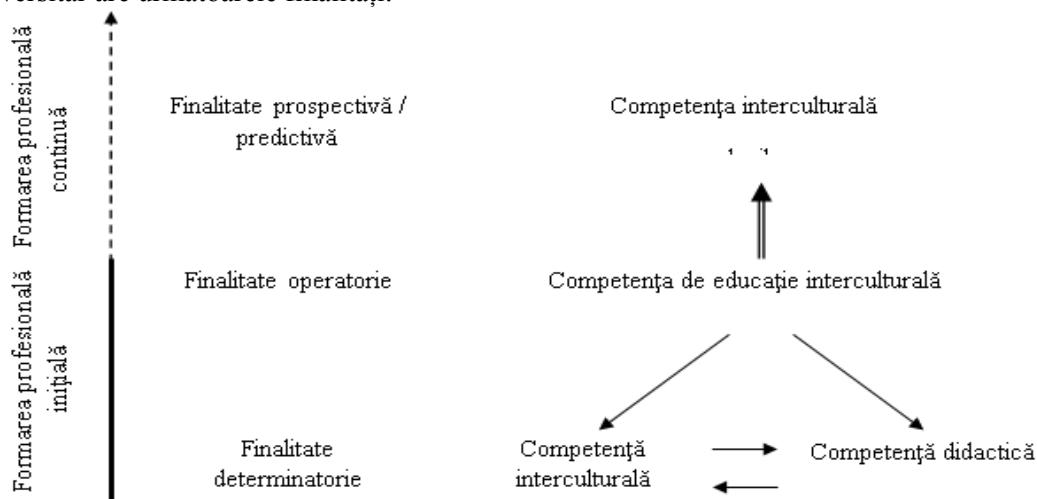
versitar are următoarele finalităţi:

Formarea profesională continuă

Formarea profesională iniţială

Finalitate prospectivă / predictivă

Competenţa interculturală

Finalitate operatorie

Competenţa de educaţie interculturală

Finalitate determinatorie

Competenţă interculturală

Competenţă didactică